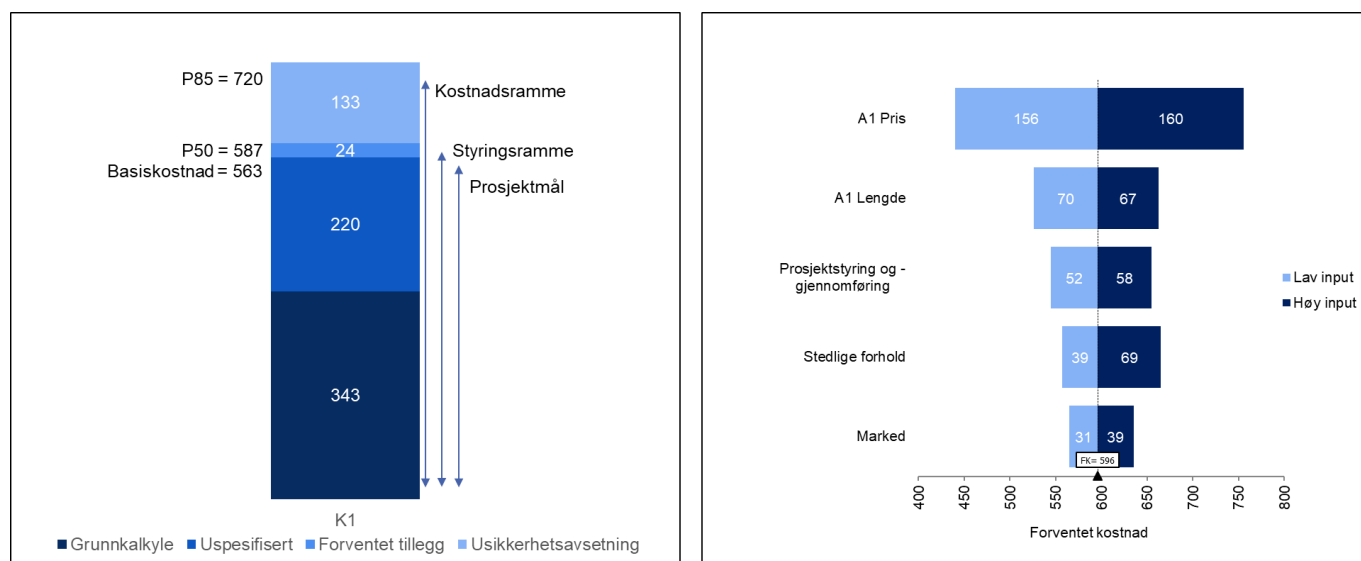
P85 = 720
P50 = 587
Basiskostnad = 563

133
24
220
343

Kostnadsramme
Styringsramme
Prosjektmål

K1

Grunnkalkyle
Uspesifisert
Forventet tillegg
Usikkerhetsavsetning

A1 Pris
156
160
A1 Lengde
70
67
Prosjektstyring og - gjennomføring
52
58
Stedlige forhold
39
69
Marked
31
39
FK= 596

Lav input
Høy input

400
450
500
550
600
650
700
750
800
Forventet kostnad